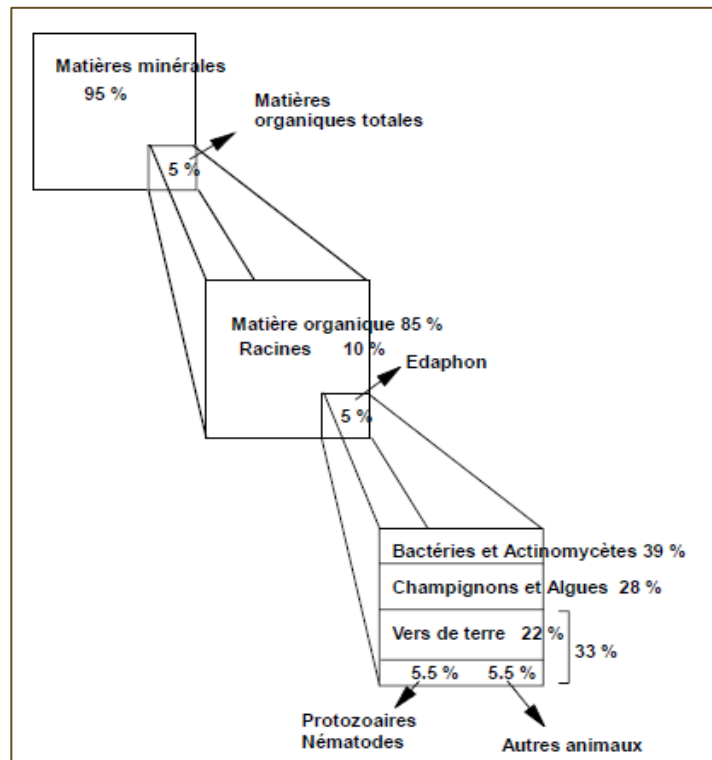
Matières minérales
95 %

Matières organiques totales

5 %

Matière organique 85 %
Racines 10 %

Edaphon

5 %

Bactéries et Actinomycètes 39 %

Champignons et Algues 28 %

Vers de terre 22 %

33 %

5.5 %

5.5 %

Protozoaires
Nématodes

Autres animaux